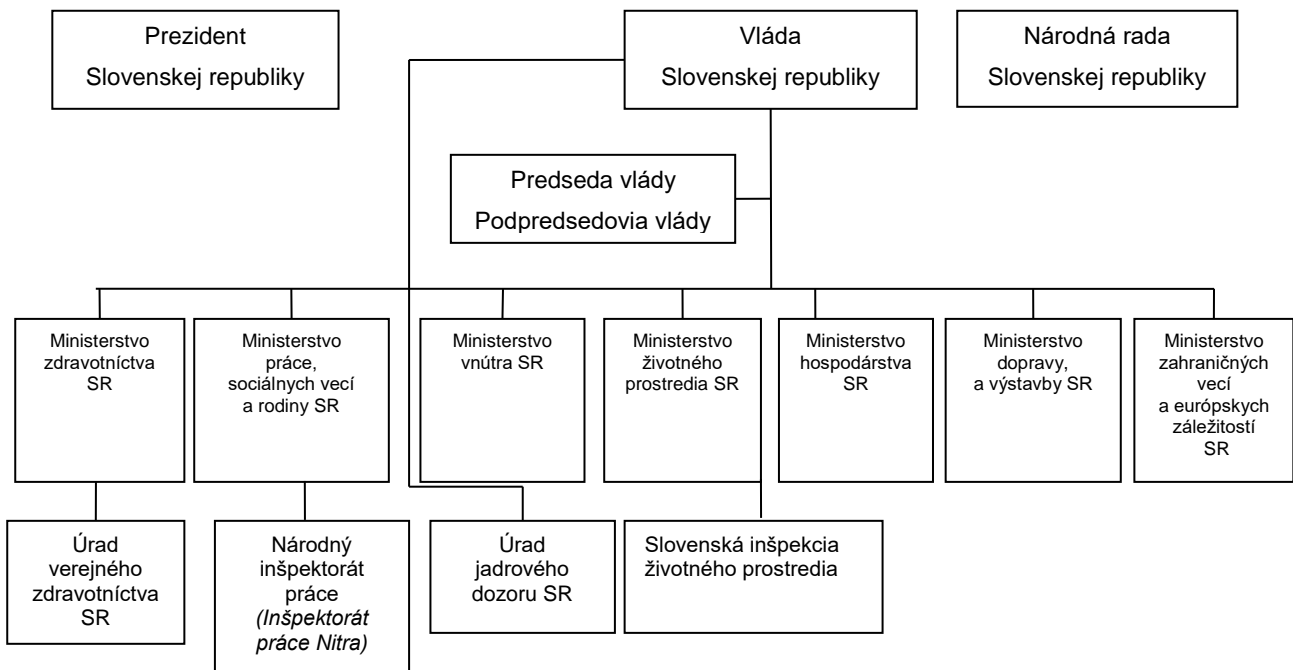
Prezident Slovenskej republiky

Vláda Slovenskej republiky

Národná rada Slovenskej republiky

Predseda vlády
Podpredsedovia vlády

Ministerstvo zdravotníctva SR

Ministerstvo práce, sociálnych vecí a rodiny SR

Ministerstvo vnútra SR

Ministerstvo životného prostredia SR

Ministerstvo hospodárstva SR

Ministerstvo dopravy, a výstavby SR

Ministerstvo zahraničných vecí a európskych záležitostí SR

Úrad verejného zdravotníctva SR

Národný inšpektorát práce *(Inšpektorát práce Nitra)*

Úrad jadrového dozoru SR

Slovenská inšpekcia životného prostredia